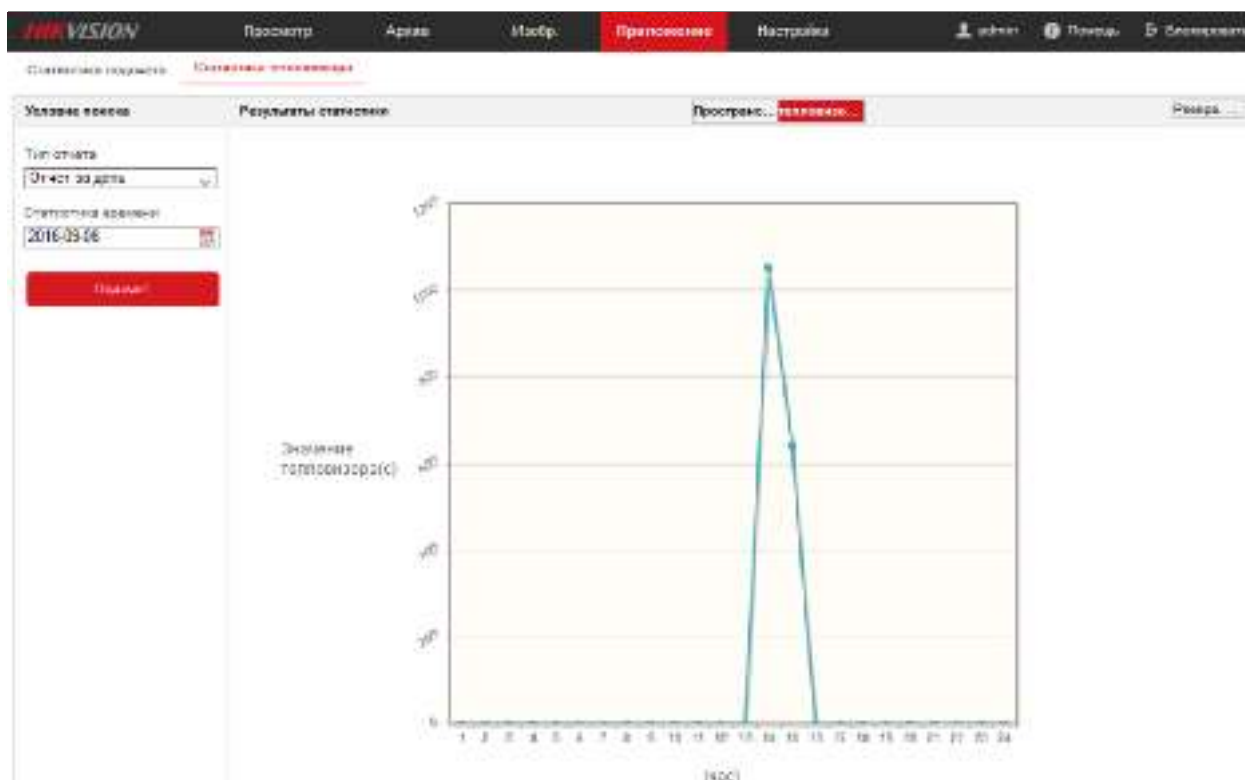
HIKVISION

Просмотр
Архив
Изобр.
Приложение
Настройка
admin
Помощь
Выход

Статистика подсчета
Статистика тепловизора

Условия поиска
Результаты статистики
Простран...
Тепловиз...
Размер...

Тип отчета
Отчет за день
Статистика времени
2016-09-06
Подсчет

1200
1000
800
600
400
200
0

Значение тепловизора(с)

1 2 3 4 5 6 7 8 9 10 11 12 13 14 15 16 17 18 19 20 21 22 23 24

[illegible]